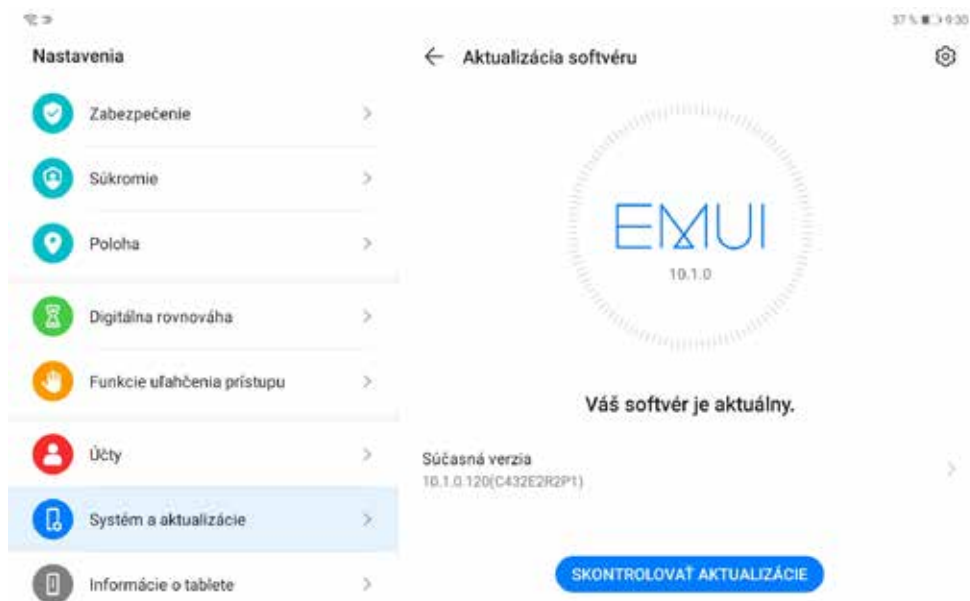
37 % 9:30

Nastavenia

Zabezpečenie

Súkromie

Poloha

Digitálna rovnováha

Funkcie uľahčenia prístupu

Účty

Systém a aktualizácie

Informácie o tablete

Aktualizácia softvéru

EMUI
10.1.0

Váš softvér je aktuálny.

Súčasná verzia
10.1.0.120(C432E2R2P1)

SKONTROLOVAŤ AKTUALIZÁCIE